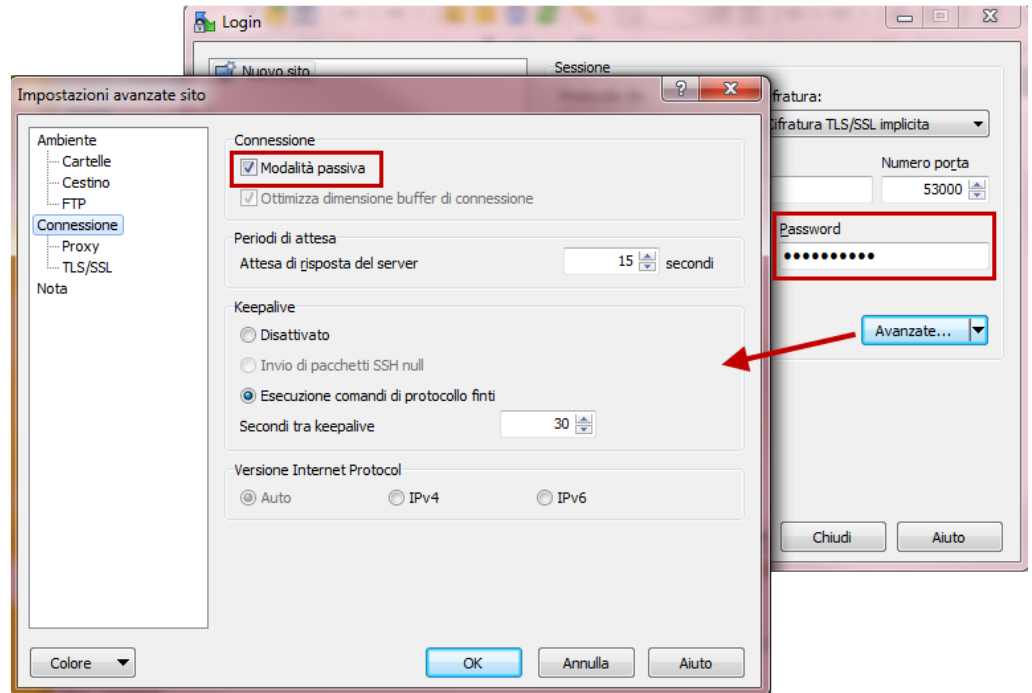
Login

Nuovo sito

Sessione

frafura:

Cifratura TLS/SSL implicita

Numero porta

53000

Password

••••••••••

Avanzate...

Chiudi

Aiuto

Impostazioni avanzate sito

?

Ambiente
Cartelle
Cestino
FTP
Connessione
Proxy
TLS/SSL
Nota

Connessione

Modalità passiva

Ottimizza dimensione buffer di connessione

Periodi di attesa

Attesa di risposta del server

15

secondi

Keepalive

Disattivato

Invio di pacchetti SSH null

Esecuzione comandi di protocollo finti

Secondi tra keepalive

30

Versione Internet Protocol

Auto

IPv4

IPv6

Colore

OK

Annulla

Aiuto